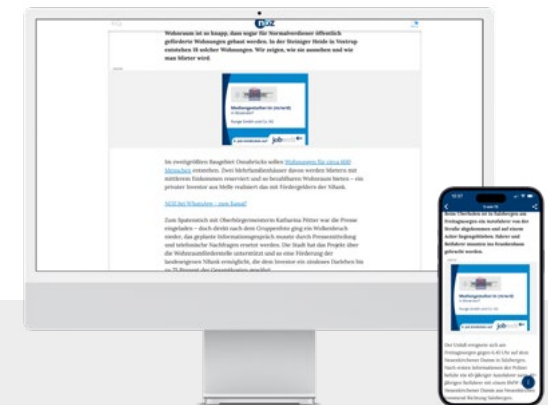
noz

Wohnraum ist so knapp, dass sogar für Normalverdiener öffentlich geförderte Wohnungen gebaut werden. In der Steinigen Heide in Nahrup entstehen 18 solcher Wohnungen. Wir zeigen, wie sie aussehen und wie man Mieter wird.

Anzeige

Wallangestellter (m/w/d)

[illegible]

jobs

Im zweitgrößten Baugebiet Osnabrücks sollen Wohnungen für circa 600 Menschen entstehen. Zwei Mehrfamilienhäuser davon werden Mietern mit mittlerem Einkommen reserviert und so bezahlbaren Wohnraum bieten – ein privater Investor aus Melle realisiert das mit Fördergeldern der NBank.

NOZ bei WhatsApp – zum Kanal!

Zum Spatenstich mit Oberbürgermeisterin Katharina Pötter war die Presse eingeladen – doch direkt nach dem Gruppenfoto ging ein Wolkenbruch nieder, das geplante Informationsgespräch musste durch Pressemitteilung und telefonische Nachfragen ersetzt werden. Die Stadt hat das Projekt über die Wohnraumförderstelle unterstützt und so eine Förderung der landeseigenen NBank ermöglicht, die dem Investor ein zinsloses Darlehen bis zu 75 Prozent der Gesamtkosten gewährt.

12:41

noz

Beim Überholen ist in Salzbergen am Freitagmorgen ein Autofahrer von der Straße abgekommen und auf einem Acker liegengeblieben. Fahrer und Beifahrer mussten ins Krankenhaus gebracht werden.

Anzeige

Wallangestellter (m/w/d)

jobs

Der Unfall ereignete sich am Freitagmorgen gegen 6.45 Uhr auf dem Neuenkirchener Damm in Salzbergen. Nach ersten Informationen der Polizei befuhr ein 65-jähriger Autofahrer mit einem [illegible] Beifahrer mit einem BMW den Neuenkirchener Damm aus Neuenkirchen kommend Richtung Salzbergen.